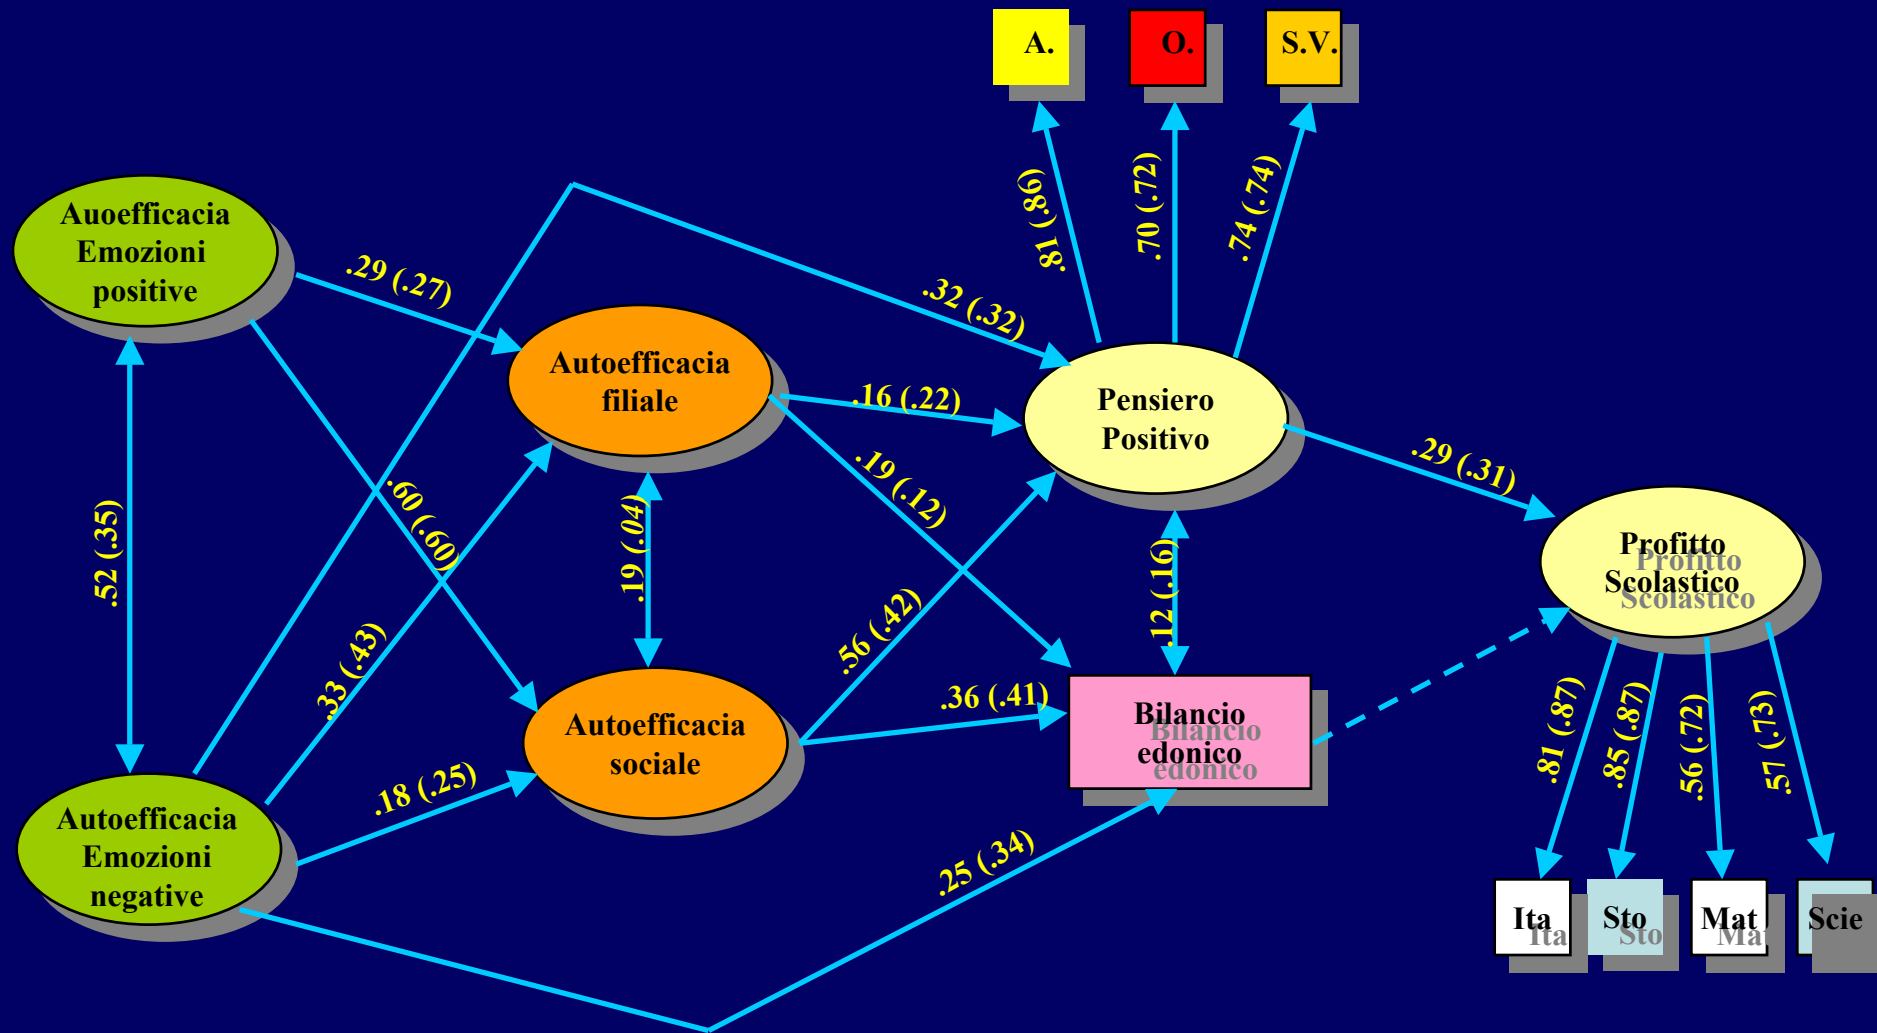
A.
O.
S.V.

Auoefficacia Emozioni positive

Autoefficacia filiale

Pensiero Positivo

Profitto Scolastico

Autoefficacia sociale

Bilancio edonico

Autoefficacia Emozioni negative

Ita
Sto
Mat
Scie

.81 (.86)
.70 (.72)
.74 (.74)
.29 (.27)
.32 (.32)
.16 (.22)
.19 (.12)
.29 (.31)
.60 (.60)
.52 (.35)
.19 (.04)
.12 (.16)
.33 (.43)
.56 (.42)
.36 (.41)
.18 (.25)
.25 (.34)
.81 (.87)
.85 (.87)
.56 (.72)
.57 (.73)